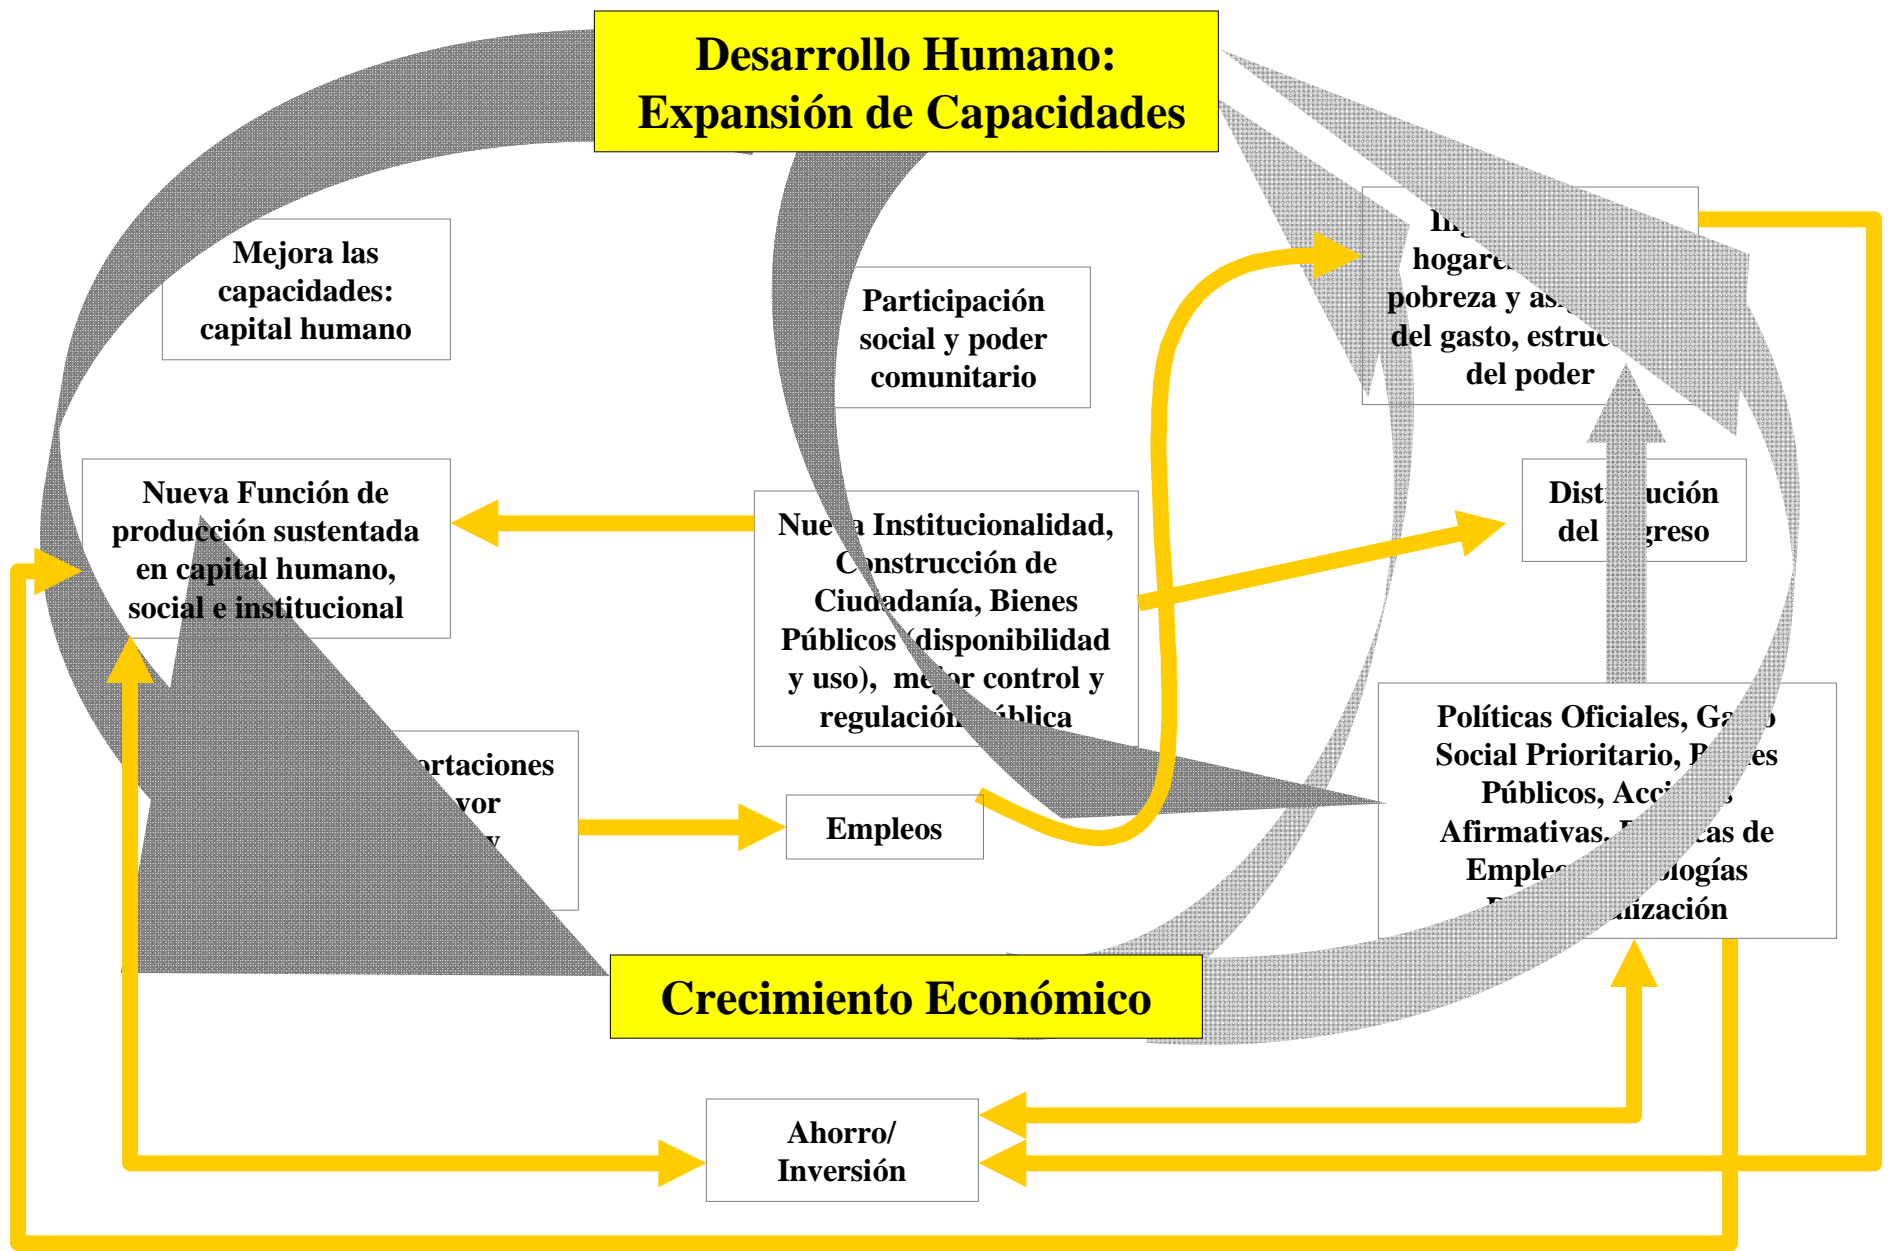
Desarrollo Humano: Expansión de Capacidades

Mejora las capacidades: capital humano

Participación social y poder comunitario

In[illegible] hogare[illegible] pobreza y as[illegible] del gasto, estruc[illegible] del poder

Nueva Función de producción sustentada en capital humano, social e institucional

Nue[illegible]a Institucionalidad, C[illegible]nstrucción de Ciudadanía, Bienes Públicos (disponibilidad y uso), me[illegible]or control y regulación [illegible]iblica

Dist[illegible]ución del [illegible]greso

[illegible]ortaciones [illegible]vor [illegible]y

Empleos

Políticas Oficiales, Ga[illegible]o Social Prioritario, B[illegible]es Públicos, Acci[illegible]s Afirmativas, P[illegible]cas de Emple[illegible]ologías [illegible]lización

Crecimiento Económico

Ahorro/ Inversión